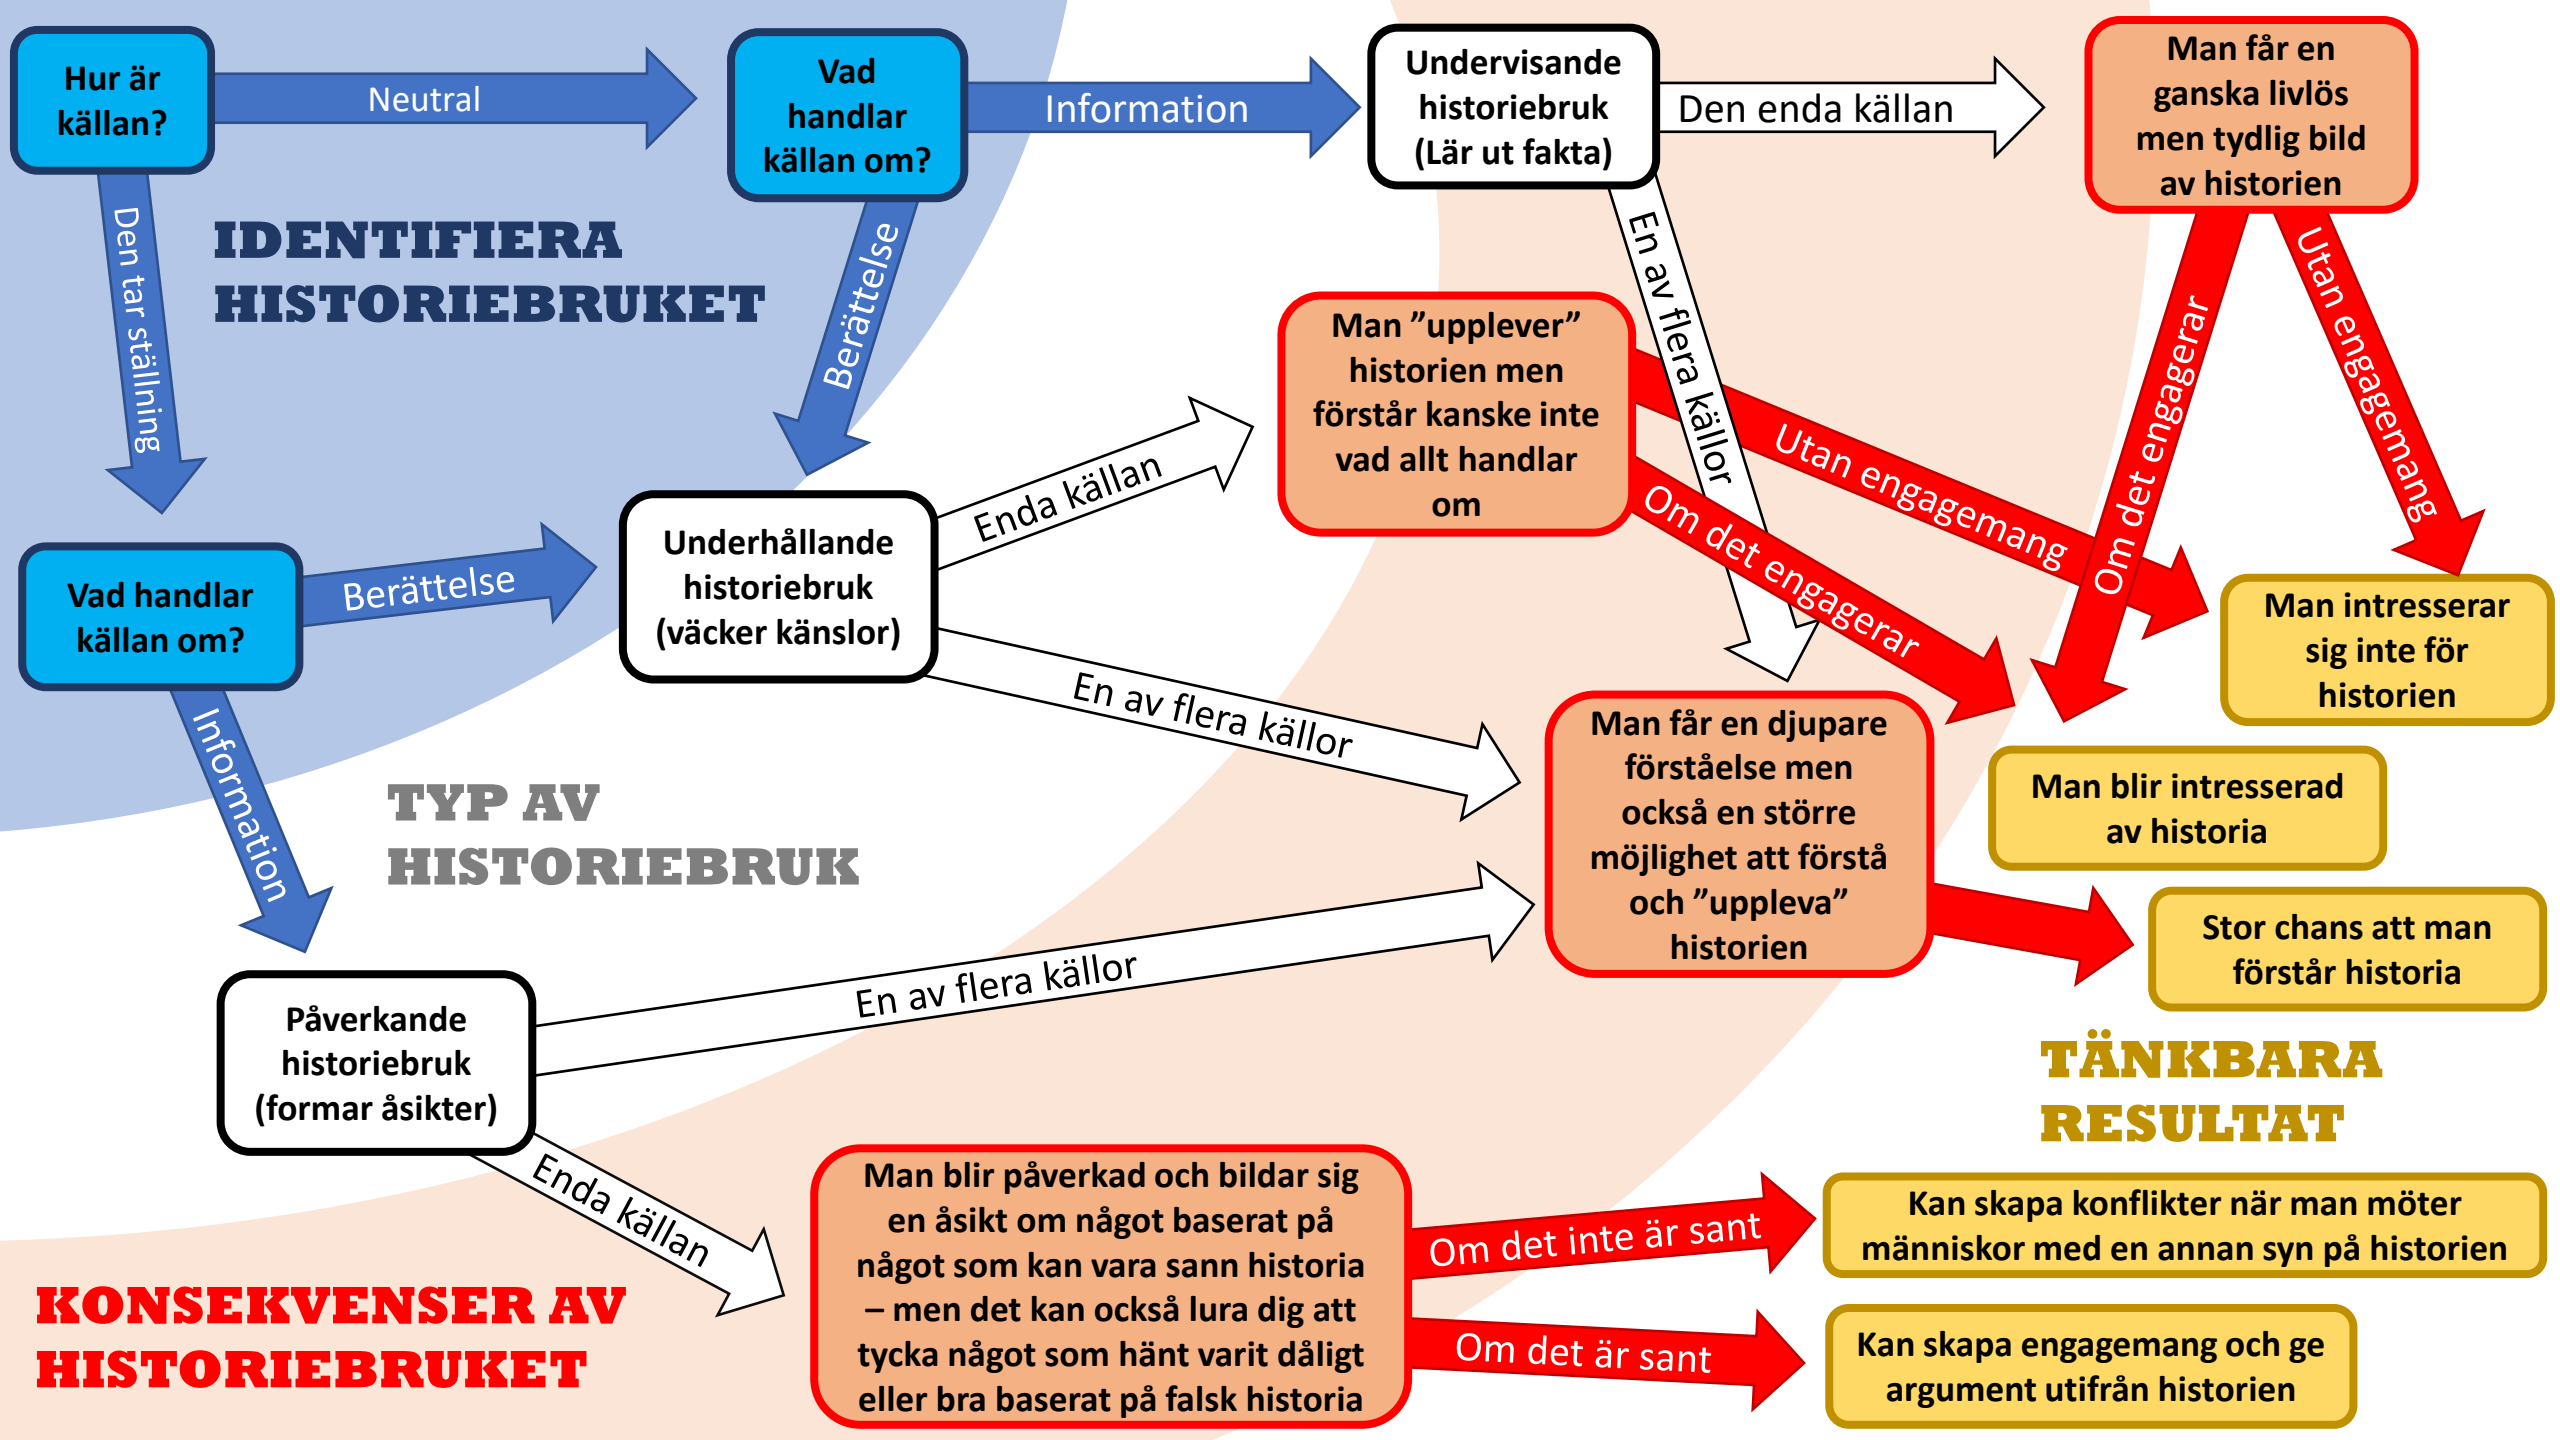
Hur är källan?

Neutral

Vad handlar källan om?

Information

Undervisande historiebruk (Lär ut fakta)

Den enda källan

Man får en ganska livlös men tydlig bild av historien

Den tar ställning

IDENTIFIERA HISTORIEBRUKET

Berättelse

En av flera källor

Om det engagerar

Utan engagemang

Man "upplever" historien men förstår kanske inte vad allt handlar om

Utan engagemang

Om det engagerar

Enda källan

Vad handlar källan om?

Berättelse

Underhållande historiebruk (väcker känslor)

Man intresserar sig inte för historien

En av flera källor

Man får en djupare förståelse men också en större möjlighet att förstå och "uppleva" historien

Man blir intresserad av historia

Information

TYP AV HISTORIEBRUK

Stor chans att man förstår historia

En av flera källor

Påverkande historiebruk (formar åsikter)

TÄNKBARA RESULTAT

Enda källan

Man blir påverkad och bildar sig en åsikt om något baserat på något som kan vara sann historia – men det kan också lura dig att tycka något som hänt varit dåligt eller bra baserat på falsk historia

Om det inte är sant

Kan skapa konflikter när man möter människor med en annan syn på historien

KONSEKVENSER AV HISTORIEBRUKET

Om det är sant

Kan skapa engagemang och ge argument utifrån historien